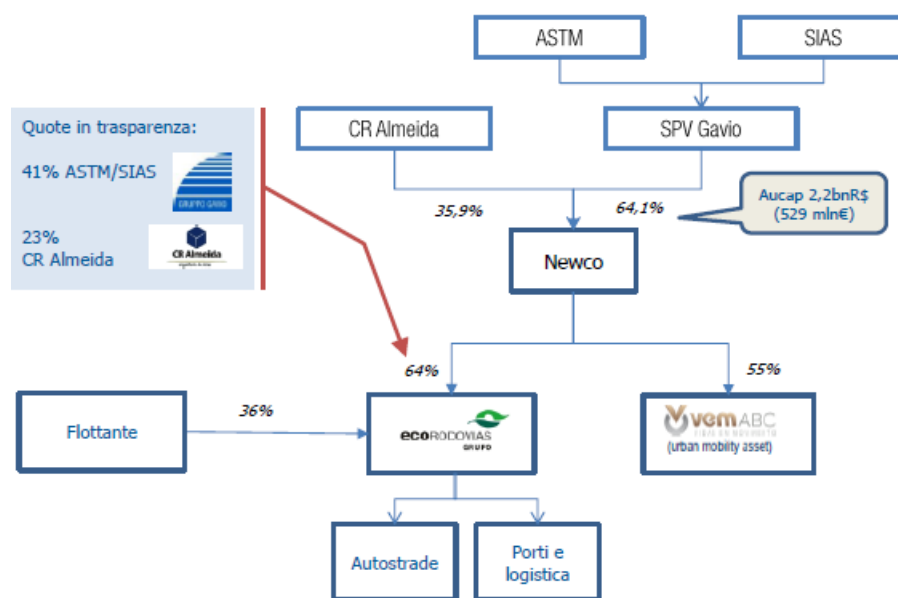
ASTM

SIAS

Quote in trasparenza:

41% ASTM/SIAS

GRUPPO GAVIO

23%
CR Almeida

CR Almeida

CR Almeida

SPV Gavio

35,9%

64,1%

Aucap 2,2bnR$ (529 mln€)

Newco

64%

55%

Flottante

36%

ecorodovias GRUPO

vemABC

(urban mobility asset)

Autostrade

Porti e logistica